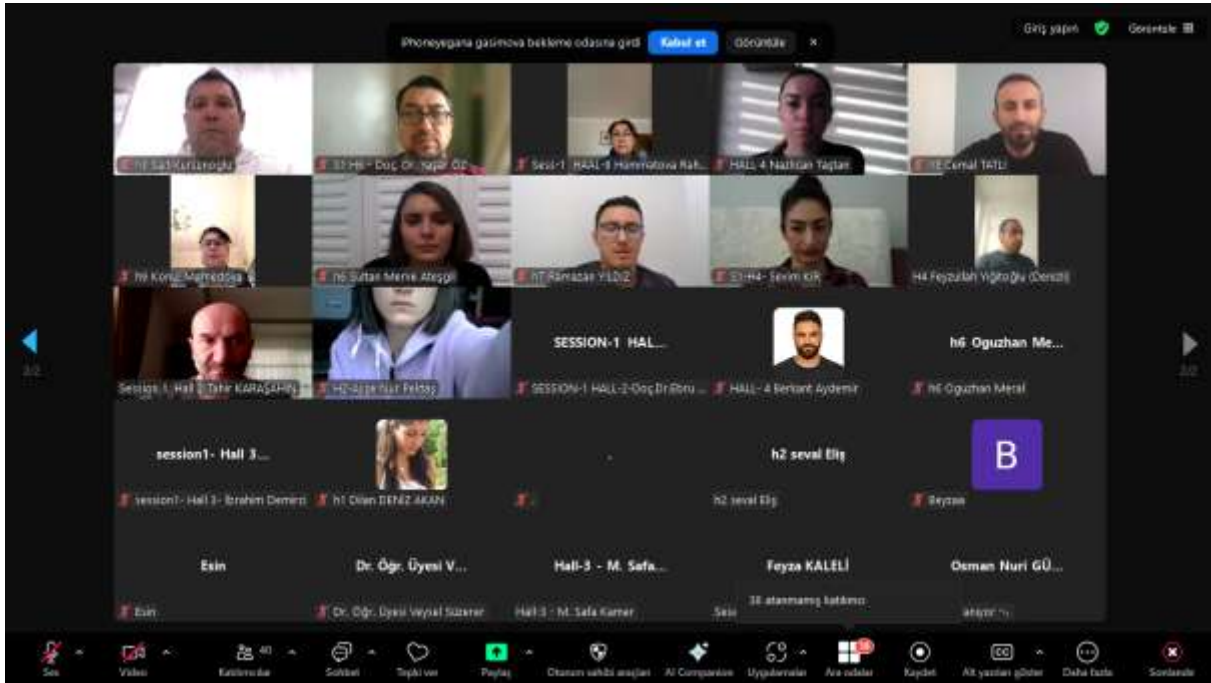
iPhoneyegana gasimova bekleme odasına girdi Kabul et Görüntüle ×

Giriş yapın Görüntüle

H8 Sadi Kurtuluşoğlu
S1 H8 - Doç.Dr. Yaşar ÖZ
Sess-1 HALL-8 Hammatova Rah...
HALL 4 Nazlıcan Taştan
H8 Cemal TATLI
h9 Konul Mammadova
h6 Sultan Merve Ateşgil
h7 Ramazan YILDIZ
S1-H4- Sevim KIR
H4 Feyzullah Yiğitoğlu (Dersoft)
Session 1 Hall 2 Tahir KARAŞAHİN
H2-Ayşe Nur Peltaş
SESSION-1 HAL...
SESSION-1 HALL-2-Doç.Dr.Ebru ...
HALL- 4 Berkant Aydemir
h6 Oguzhan Me...
h6 Oguzhan Meral
session1- Hall 3...
session1- Hall 3- İbrahim Demirci
h1 Dilan DENİZ AKAN
h2 seval Eliş
h2 seval Eliş
B
Beyzaa
Esin
Esin
Dr. Öğr. Üyesi V...
Dr. Öğr. Üyesi Veysel Süzerer
Hall-3 - M. Safa...
Hall-3 - M. Safa Kamer
Feyza KALELİ
Osman Nuri GÜ...
38 atanmamış katılımcı

2/2 2/2

Ses Video Katılımcılar 40 Sohbet Tepki ver Paylaş Oturum sahibi araçları AI Companion Uygulamalar Ara odalar Kaydet Alt yazıları göster Daha fazla Sonlandır